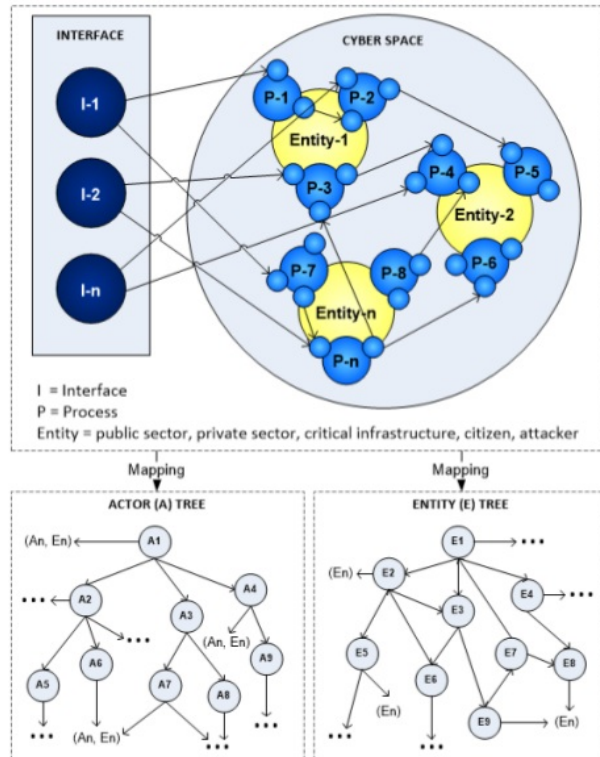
INTERFACE

I-1

I-2

I-n

CYBER SPACE

P-1

P-2

Entity-1

P-3

P-4

P-5

Entity-2

P-6

P-7

P-8

Entity-n

P-n

I = Interface
P = Process
Entity = public sector, private sector, critical infrastructure, citizen, attacker

Mapping

Mapping

ACTOR (A) TREE

(An, En)

A1

A2

A3

A4

(An, En)

A5

A6

A7

A8

A9

(An, En)

ENTITY (E) TREE

E1

(En)

E2

E3

E4

E5

E6

E7

E8

(En)

E9

(En)